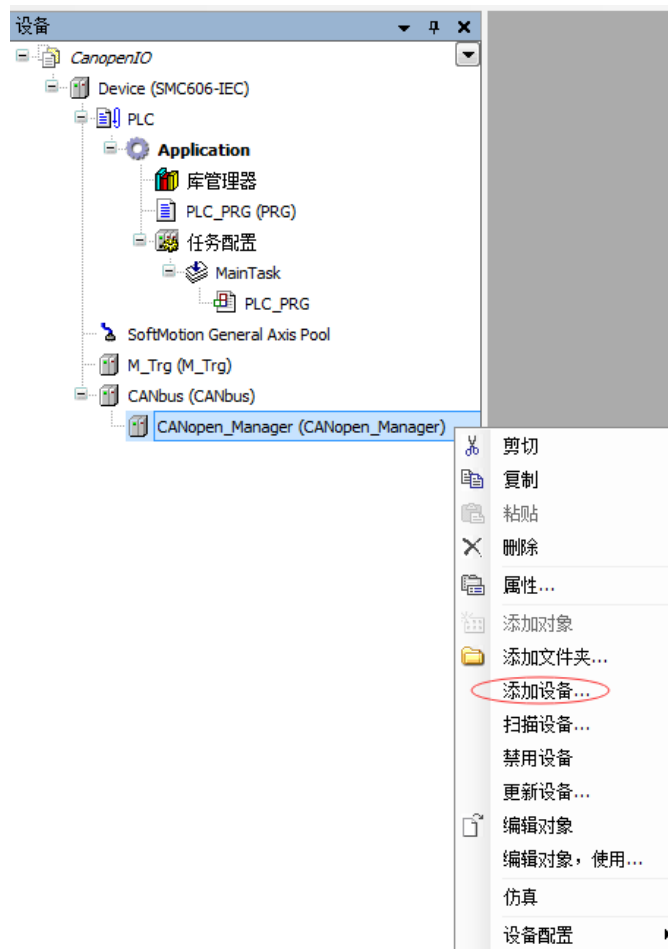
设备

CanopenIO
Device (SMC606-IEC)
PLC
Application
库管理器
PLC_PRG (PRG)
任务配置
MainTask
PLC_PRG
SoftMotion General Axis Pool
M_Trg (M_Trg)
CANbus (CANbus)
CANopen_Manager (CANopen_Manager)

剪切
复制
粘贴
删除
属性...
添加对象
添加文件夹...
添加设备...
扫描设备...
禁用设备
更新设备...
编辑对象
编辑对象，使用...
仿真
设备配置